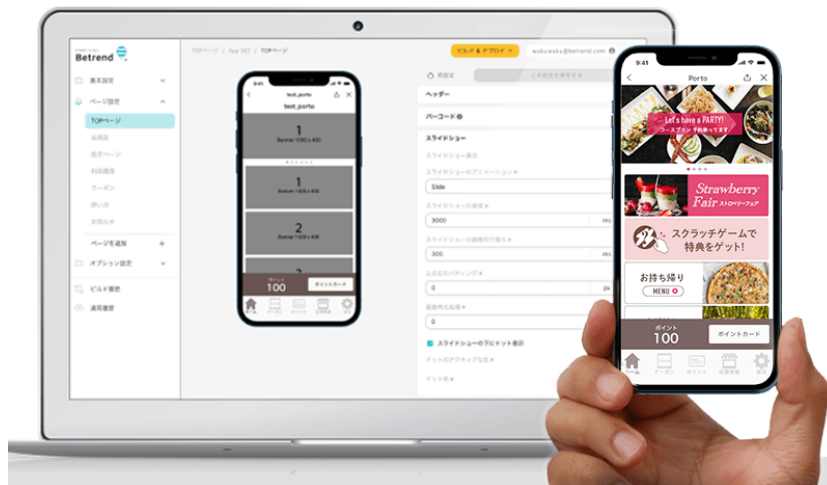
Betrend

基本設定
ページ設定
TOPページ
会員証
固定ページ
お知らせ
クーポン
使い方
お問合せ
ページを追加
オプション設定
ビルド履歴
通知履歴

TOPページ / App 302 / TOPページ

ビルド & デプロイ

test_porto
test_porto
1
Banner (1080 x 400)
1
Banner (1080 x 400)
2
Banner (1080 x 400)
2
Banner (1080 x 400)
ポイント
100
ポイントカード

ヘッダー
バーコード
スライドショー
スライドショー表示
スライドショーのアニメーション
Slide
スライドショーの速度
3000
スライドショーの自動切り替え
300
上下左右のパディング
0
画像角丸処理
0
スライドショーの下にドット表示
ドットのアクティブな色
ドット色

9:41
Porto
Let's have a PARTY!
コースプラン予約承ります
Strawberry Fair ストロベリーフェア
スクラッチゲームで特典をゲット!
お持ち帰り
MENU
ポイント
100
ポイントカード
ホーム
クーポン
ポイント
店舗情報
設定